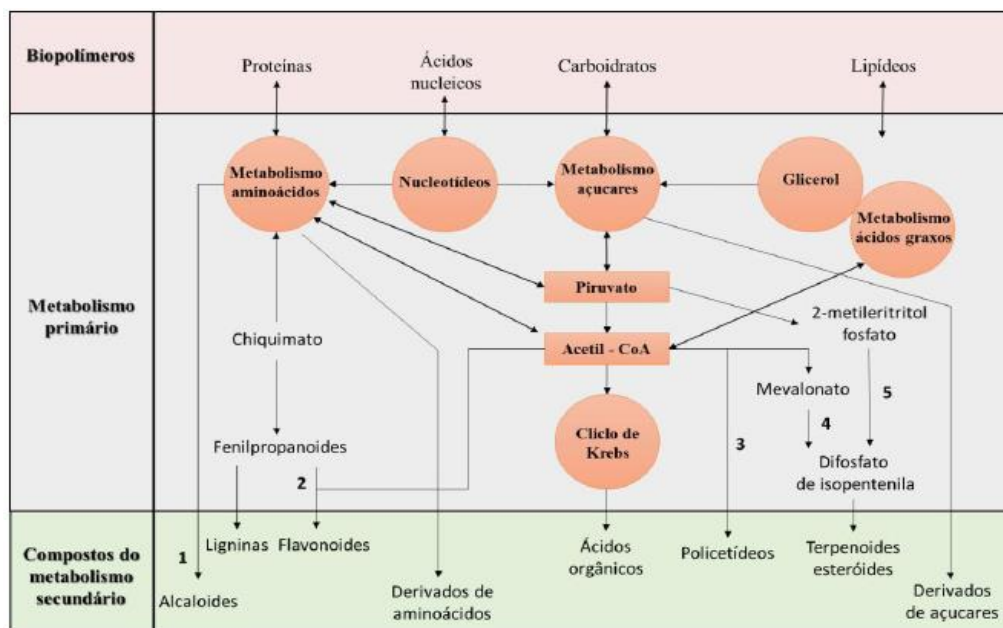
Biopolímeros

Proteínas

Ácidos nucleicos

Carboidratos

Lipídeos

Metabolismo primário

Metabolismo aminoácidos

Nucleotídeos

Metabolismo açucares

Glicerol

Metabolismo ácidos graxos

Piruvato

2-metileritritol fosfato

Chiquimato

Acetil - CoA

Mevalonato

5

4

Fenilpropanoides

Ciclo de Krebs

3

Difosfato de isopentenila

2

Compostos do metabolismo secundário

1

Ligninas

Flavonoides

Alcaloides

Derivados de aminoácidos

Ácidos orgânicos

Policetídeos

Terpenoides esteróides

Derivados de açucares